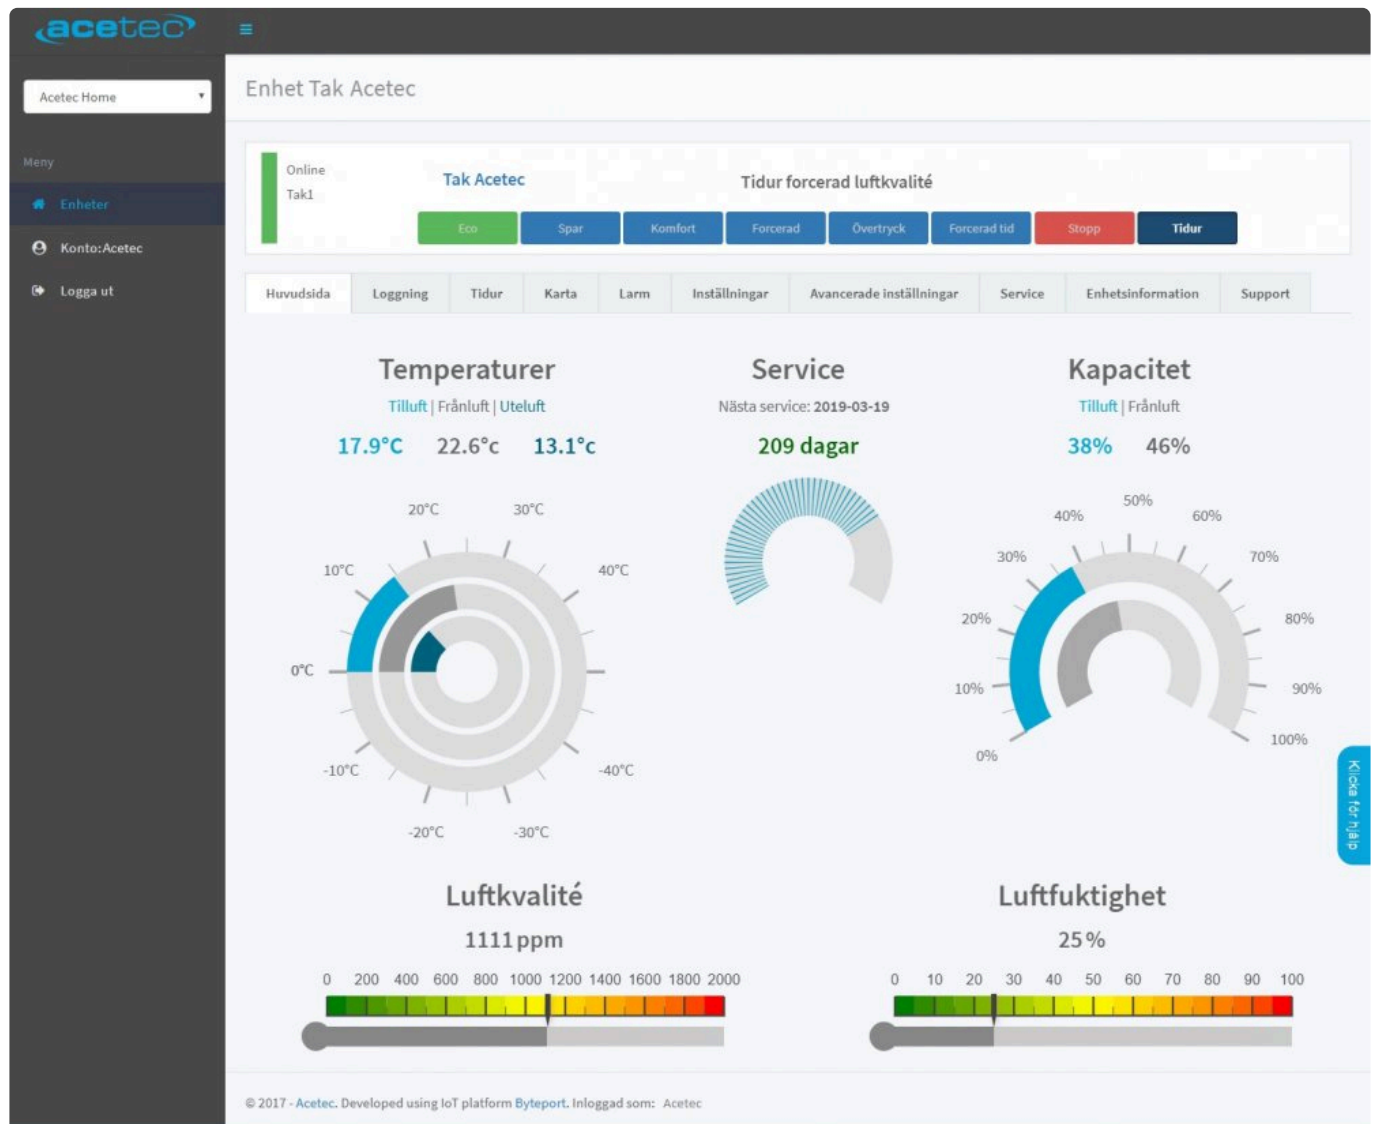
acetec

≡

Acetec Home

Meny

Enheter

Konto:Acetec

Logga ut

Enhet Tak Acetec

Online
Tak1

Tak Acetec

Tidur forcerad luftkvalité

Eco | Spar | Komfort | Forcerad | Övertryck | Forcerad tid | Stopp | Tidur

Huvudsida | Loggning | Tidur | Karta | Larm | Inställningar | Avancerade inställningar | Service | Enhetsinformation | Support

Temperaturer

Tilluft | Frånluft | Uteluft

17.9°C 22.6°c 13.1°c

20°C 30°C 10°C 40°C 0°C -10°C -40°C -20°C -30°C

Service

Nästa service: 2019-03-19

209 dagar

Kapacitet

Tilluft | Frånluft

38% 46%

50% 40% 60% 30% 70% 20% 80% 10% 90% 0% 100%

Klicka för hjälp

Luftkvalité

1111 ppm

0 200 400 600 800 1000 1200 1400 1600 1800 2000

Luftfuktighet

25 %

0 10 20 30 40 50 60 70 80 90 100

© 2017 - Acetec. Developed using IoT platform Byteport. Inloggad som: Acetec